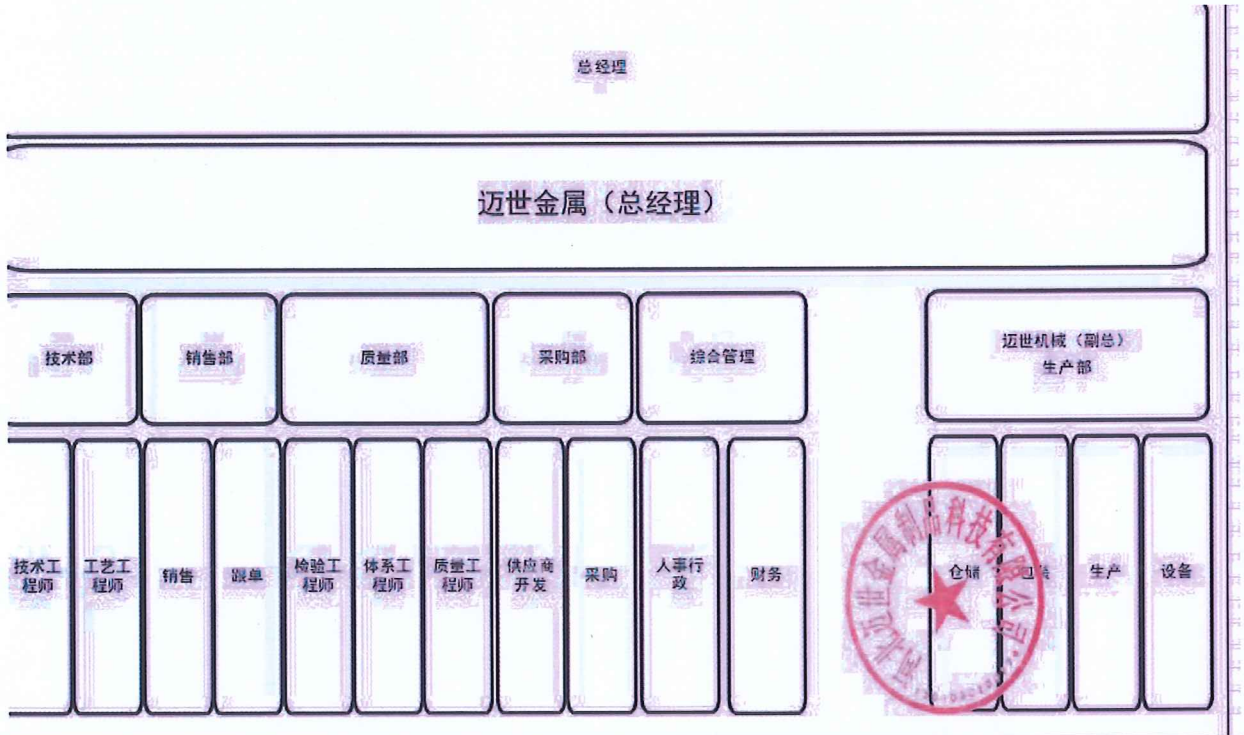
总经理

迈世金属（总经理）

技术部

销售部

质量部

采购部

综合管理

迈世机械（副总）
生产部

技术工程师

工艺工程师

销售

跟单

检验工程师

体系工程师

质量工程师

供应商开发

采购

人事行政

财务

仓储

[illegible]

生产

设备

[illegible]迈世金属制品科技有限公司